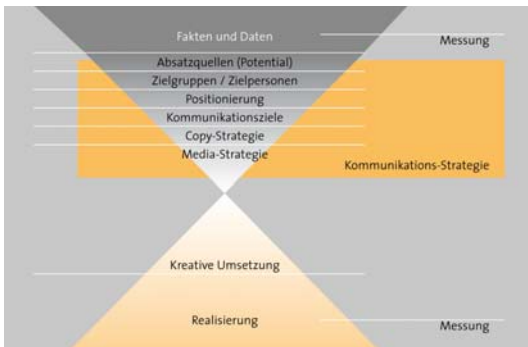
Fakten und Daten
Messung
Absatzquellen (Potential)
Zielgruppen / Zielpersonen
Positionierung
Kommunikationsziele
Copy-Strategie
Media-Strategie
Kommunikations-Strategie
Kreative Umsetzung
Realisierung
Messung